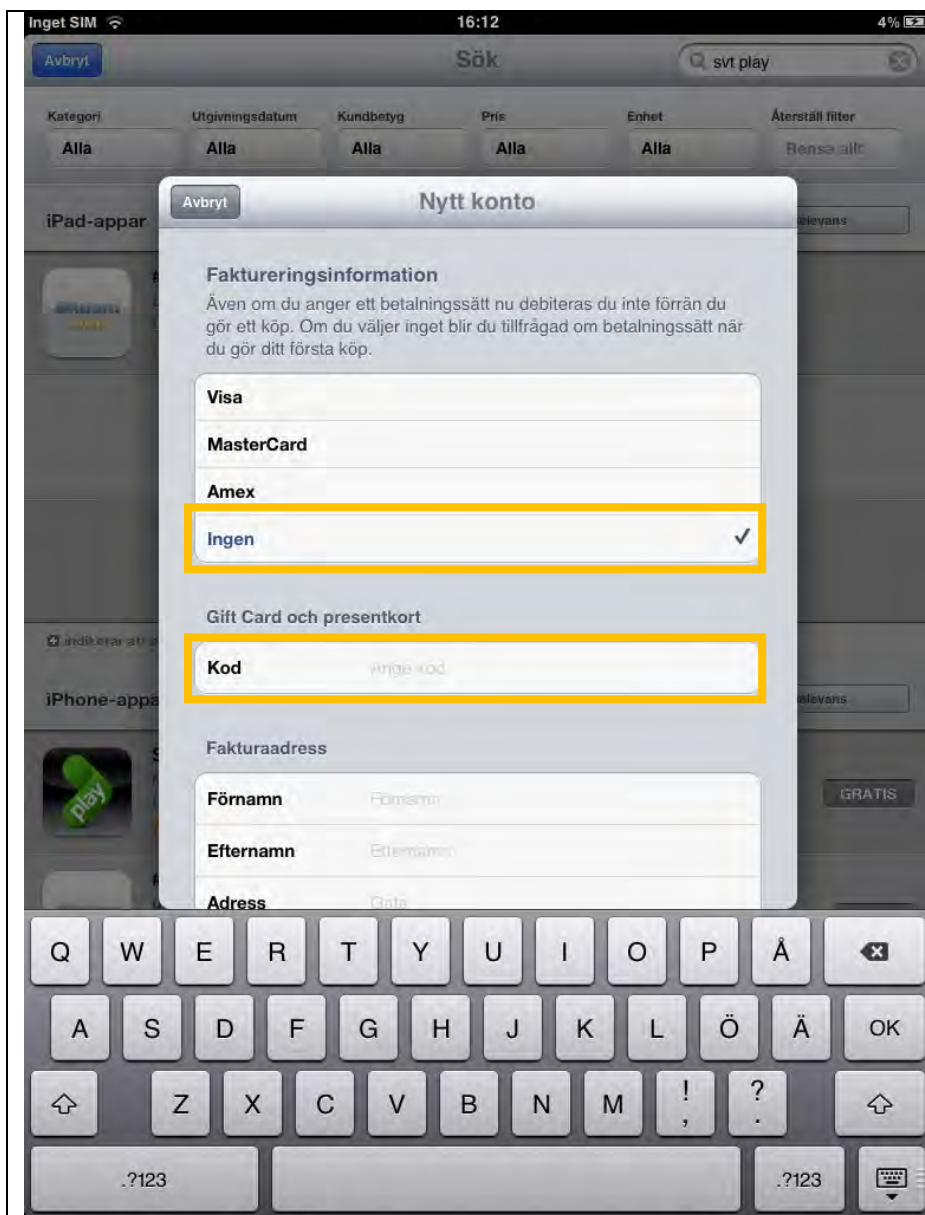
Inget SIM 16:12 4%

Avbryt Sök svt play

Kategori Alla
Utgivningsdatum Alla
Kundbetyg Alla
Pris Alla
Enhet Alla
Återställ filter Rensa allt

iPad-appar
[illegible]relevans

Avbryt Nytt konto

Faktureringsinformation
Även om du anger ett betalningssätt nu debiteras du inte förrän du gör ett köp. Om du väljer inget blir du tillfrågad om betalningssätt när du gör ditt första köp.

Visa
MasterCard
Amex
Ingen ✓

Gift Card och presentkort
Kod Ange kod

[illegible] indikerar att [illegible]

iPhone-appa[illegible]
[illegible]relevans

Fakturaadress
Förnamn Förnamn
Efternamn Efternamn
Adress Gata

GRATIS

Q W E R T Y U I O P Å
A S D F G H J K L Ö Ä OK
Z X C V B N M ! , ? .
.?123 .?123